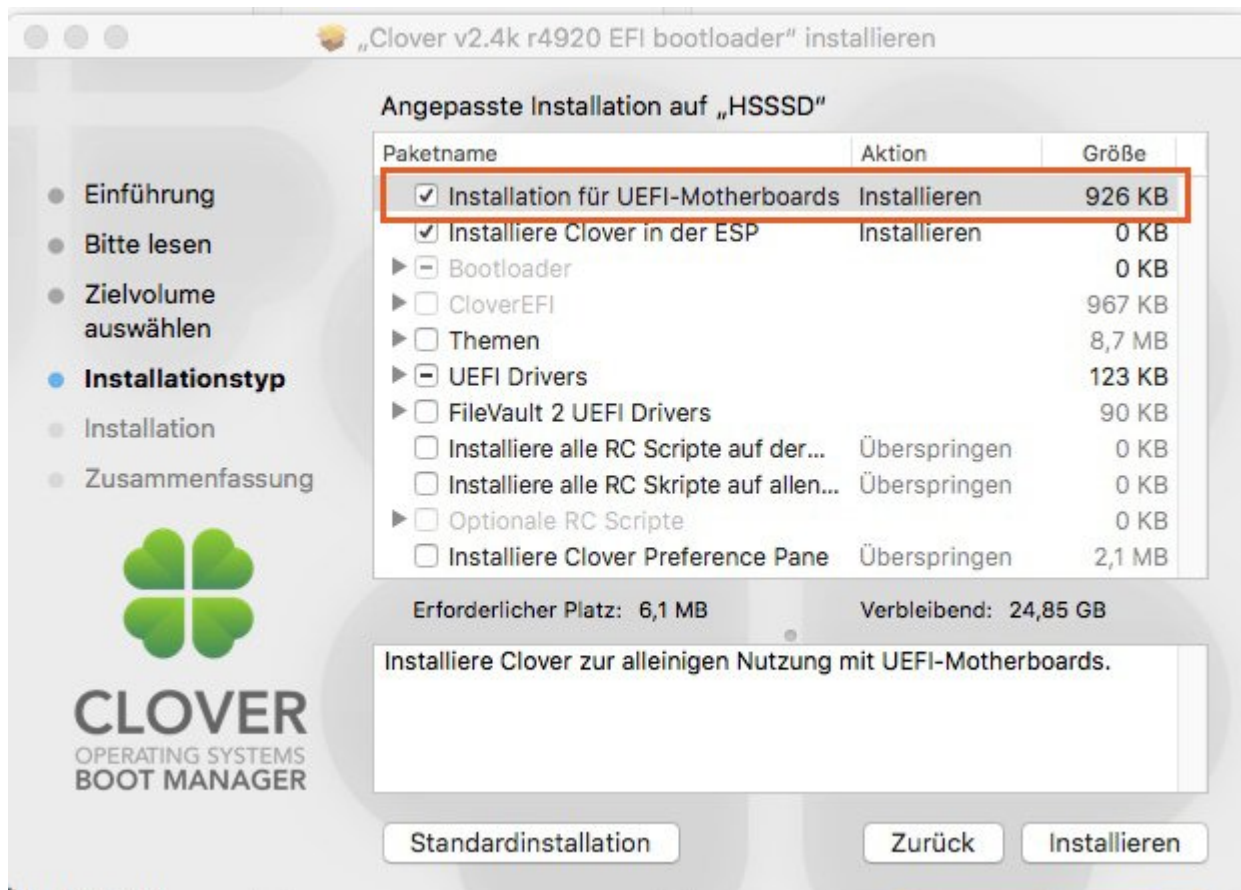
„Clover v2.4k r4920 EFI bootloader" installieren

Einführung
Bitte lesen
Zielvolume auswählen
Installationstyp
Installation
Zusammenfassung

CLOVER
OPERATING SYSTEMS
BOOT MANAGER

Angepasste Installation auf „HSSSD"

| Paketname | Aktion | Größe |
|---|---|---|
| ☑ Installation für UEFI-Motherboards | Installieren | 926 KB |
| ☑ Installiere Clover in der ESP | Installieren | 0 KB |
| ▶ ☐ Bootloader | | 0 KB |
| ▶ ☐ CloverEFI | | 967 KB |
| ▶ ☐ Themen | | 8,7 MB |
| ▶ ☐ UEFI Drivers | | 123 KB |
| ▶ ☐ FileVault 2 UEFI Drivers | | 90 KB |
| ☐ Installiere alle RC Scripte auf der... | Überspringen | 0 KB |
| ☐ Installiere alle RC Skripte auf allen... | Überspringen | 0 KB |
| ▶ ☐ Optionale RC Scripte | | 0 KB |
| ☐ Installiere Clover Preference Pane | Überspringen | 2,1 MB |

Erforderlicher Platz: 6,1 MB
Verbleibend: 24,85 GB

Installiere Clover zur alleinigen Nutzung mit UEFI-Motherboards.

Standardinstallation
Zurück
Installieren